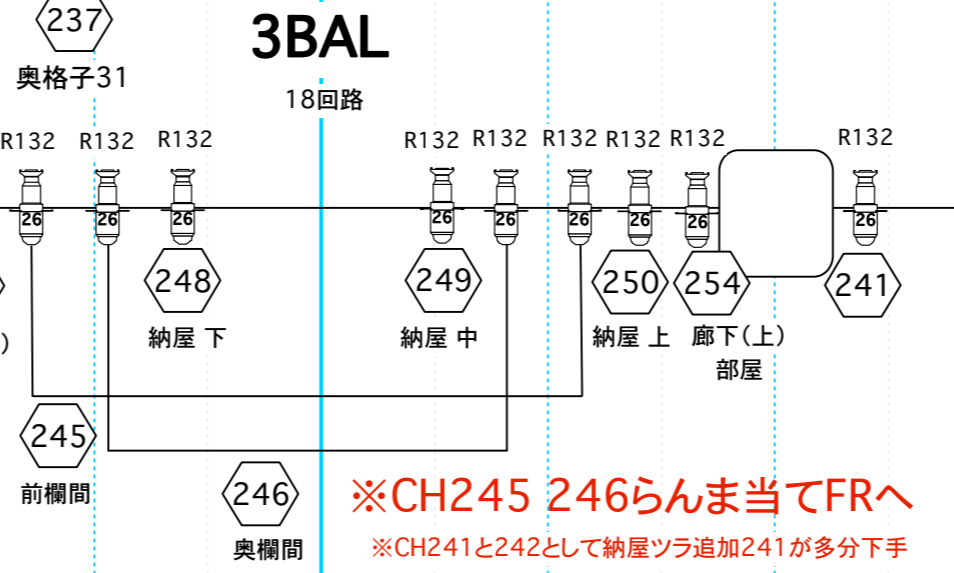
237
奥格子31

3BAL

18回路

R132 R132 R132 R132 R132 R132 R132 R132 R132

26 26 26 26 26 26 26 26 26

248
納屋 下

249
納屋 中

250
納屋 上

254
廊下（上）
部屋

241

245
前欄間

246
奥欄間

※CH245 246らんま当てFRへ

※CH241と242として納屋ツラ追加241が多分下手